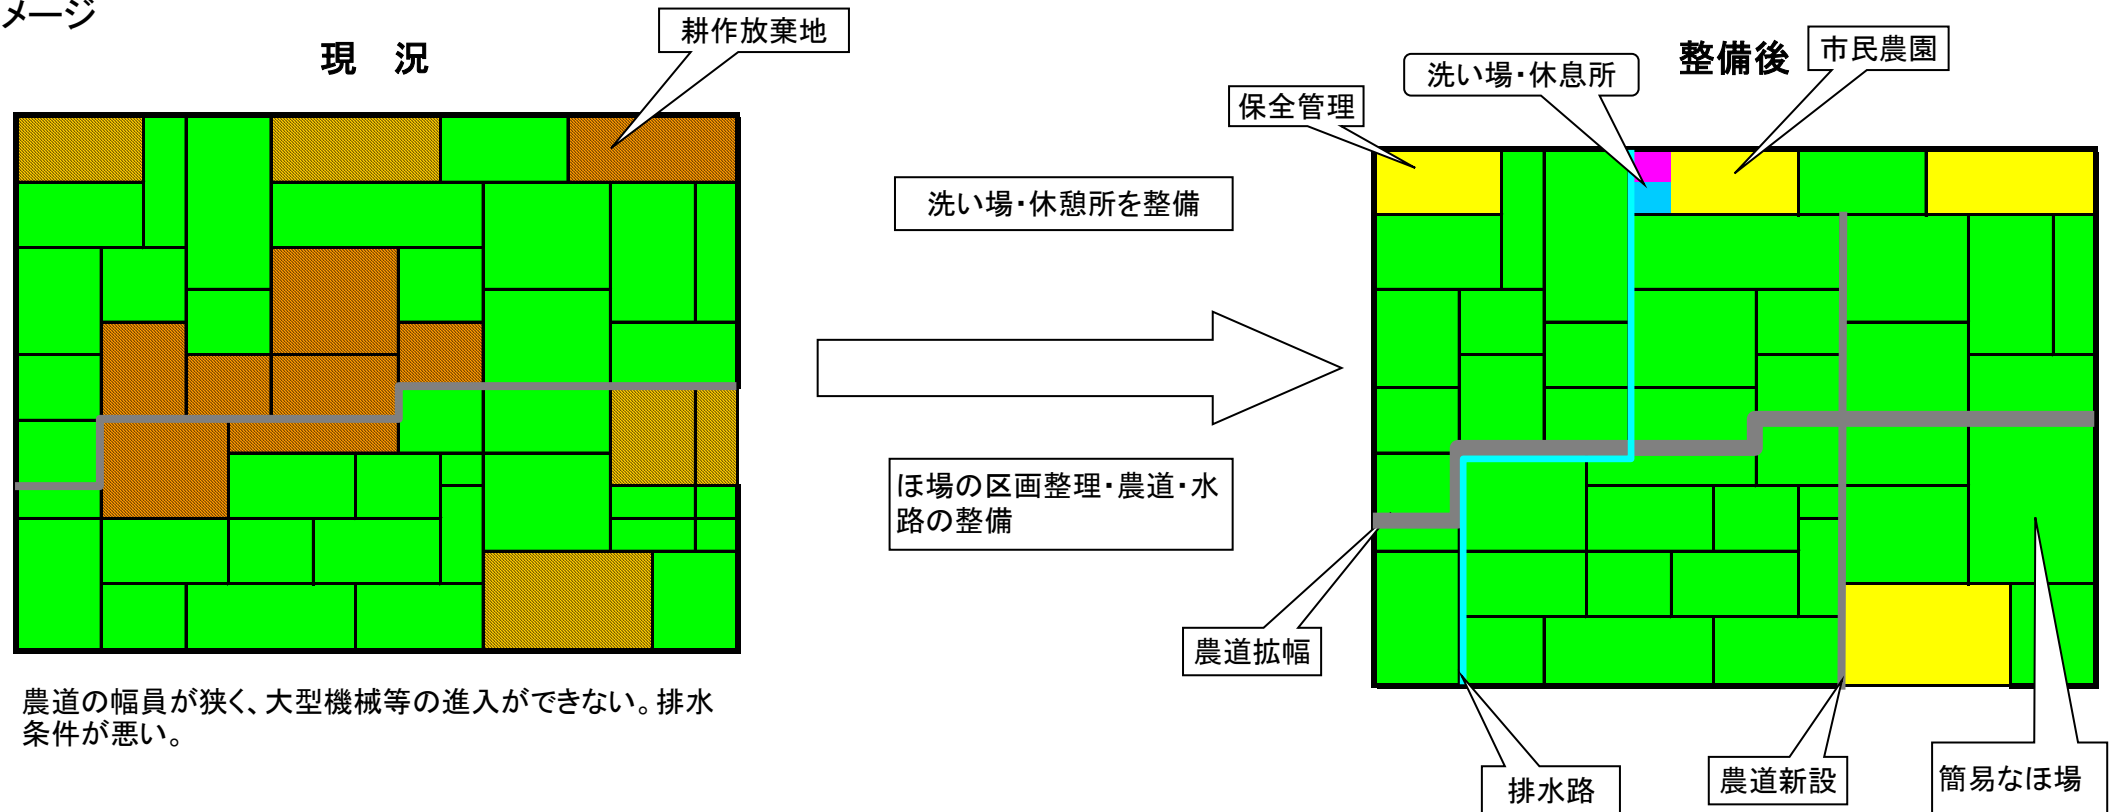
メージ

現　況

耕作放棄地

農道の幅員が狭く、大型機械等の進入ができない。排水条件が悪い。

洗い場・休憩所を整備

ほ場の区画整理・農道・水路の整備

整備後

市民農園

洗い場・休息所

保全管理

農道拡幅

排水路

農道新設

簡易なほ場